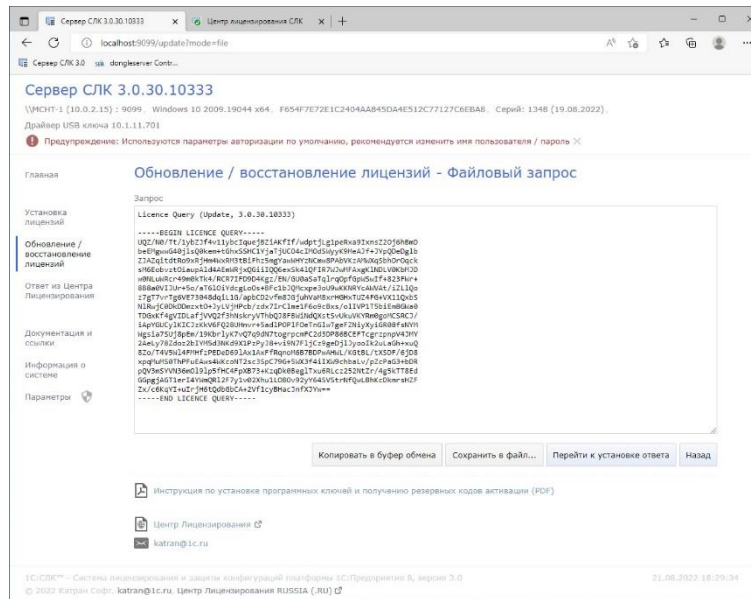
Сервер СЛК 3.0.30.10333 × Центр лицензирования СЛК × +

localhost:9099/update?mode=file

Сервер СЛК 3.0 dongleserver Contr...

Сервер СЛК 3.0.30.10333

\\MCHT-1 (10.0.2.15) : 9099, Windows 10 2009.19044 x64, F654F7E72E1C2404AA845DA4E512C77127C6EBA8, Серий: 1348 (19.08.2022),

Драйвер USB ключа 10.1.11.701

Предупреждение: Используются параметры авторизации по умолчанию, рекомендуется изменить имя пользователя / пароль ×

Главная

Установка лицензий

Обновление / восстановление лицензий

Ответ из Центра Лицензирования

Документация и ссылки

Информация о системе

Параметры

Обновление / восстановление лицензий - Файловый запрос

Запрос

Licence Query (Update, 3.0.30.10333)

-----BEGIN LICENCE QUERY-----
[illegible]
-----END LICENCE QUERY-----

Копировать в буфер обмена Сохранить в файл... Перейти к установке ответа Назад

Инструкция по установке программных ключей и получению резервных кодов активации (PDF)

Центр Лицензирования

katran@1c.ru

1С:СЛК™ – Система лицензирования и защиты конфигураций платформы 1С:Предприятие 8, версия 3.0 21.08.2022 18:29:34

© 2022 Катран Софт, katran@1c.ru, Центр Лицензирования RUSSIA (.RU)